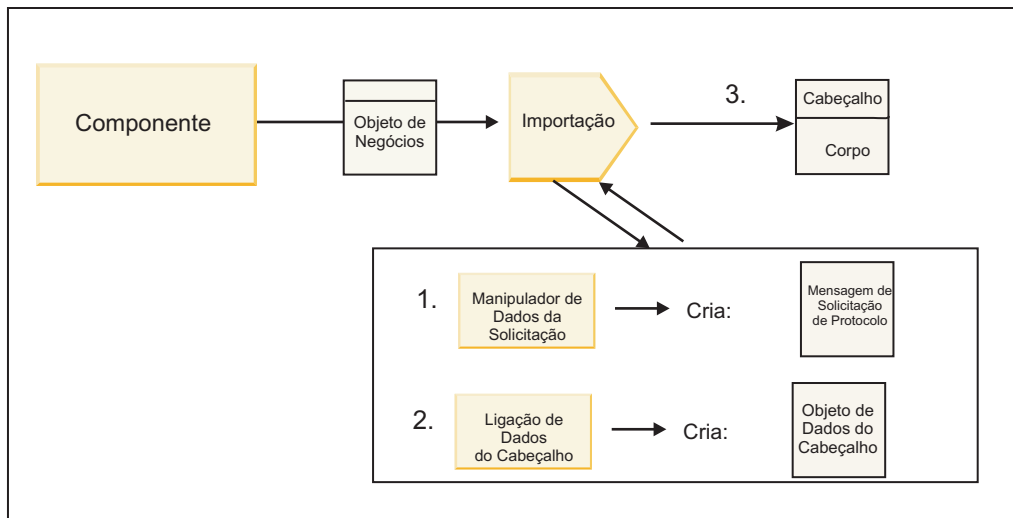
Componente

Objeto de Negócios

Importação

3.

Cabeçalho

Corpo

1.

Manipulador de Dados da Solicitação

Cria:

Mensagem de Solicitação de Protocolo

2.

Ligação de Dados do Cabeçalho

Cria:

Objeto de Dados do Cabeçalho